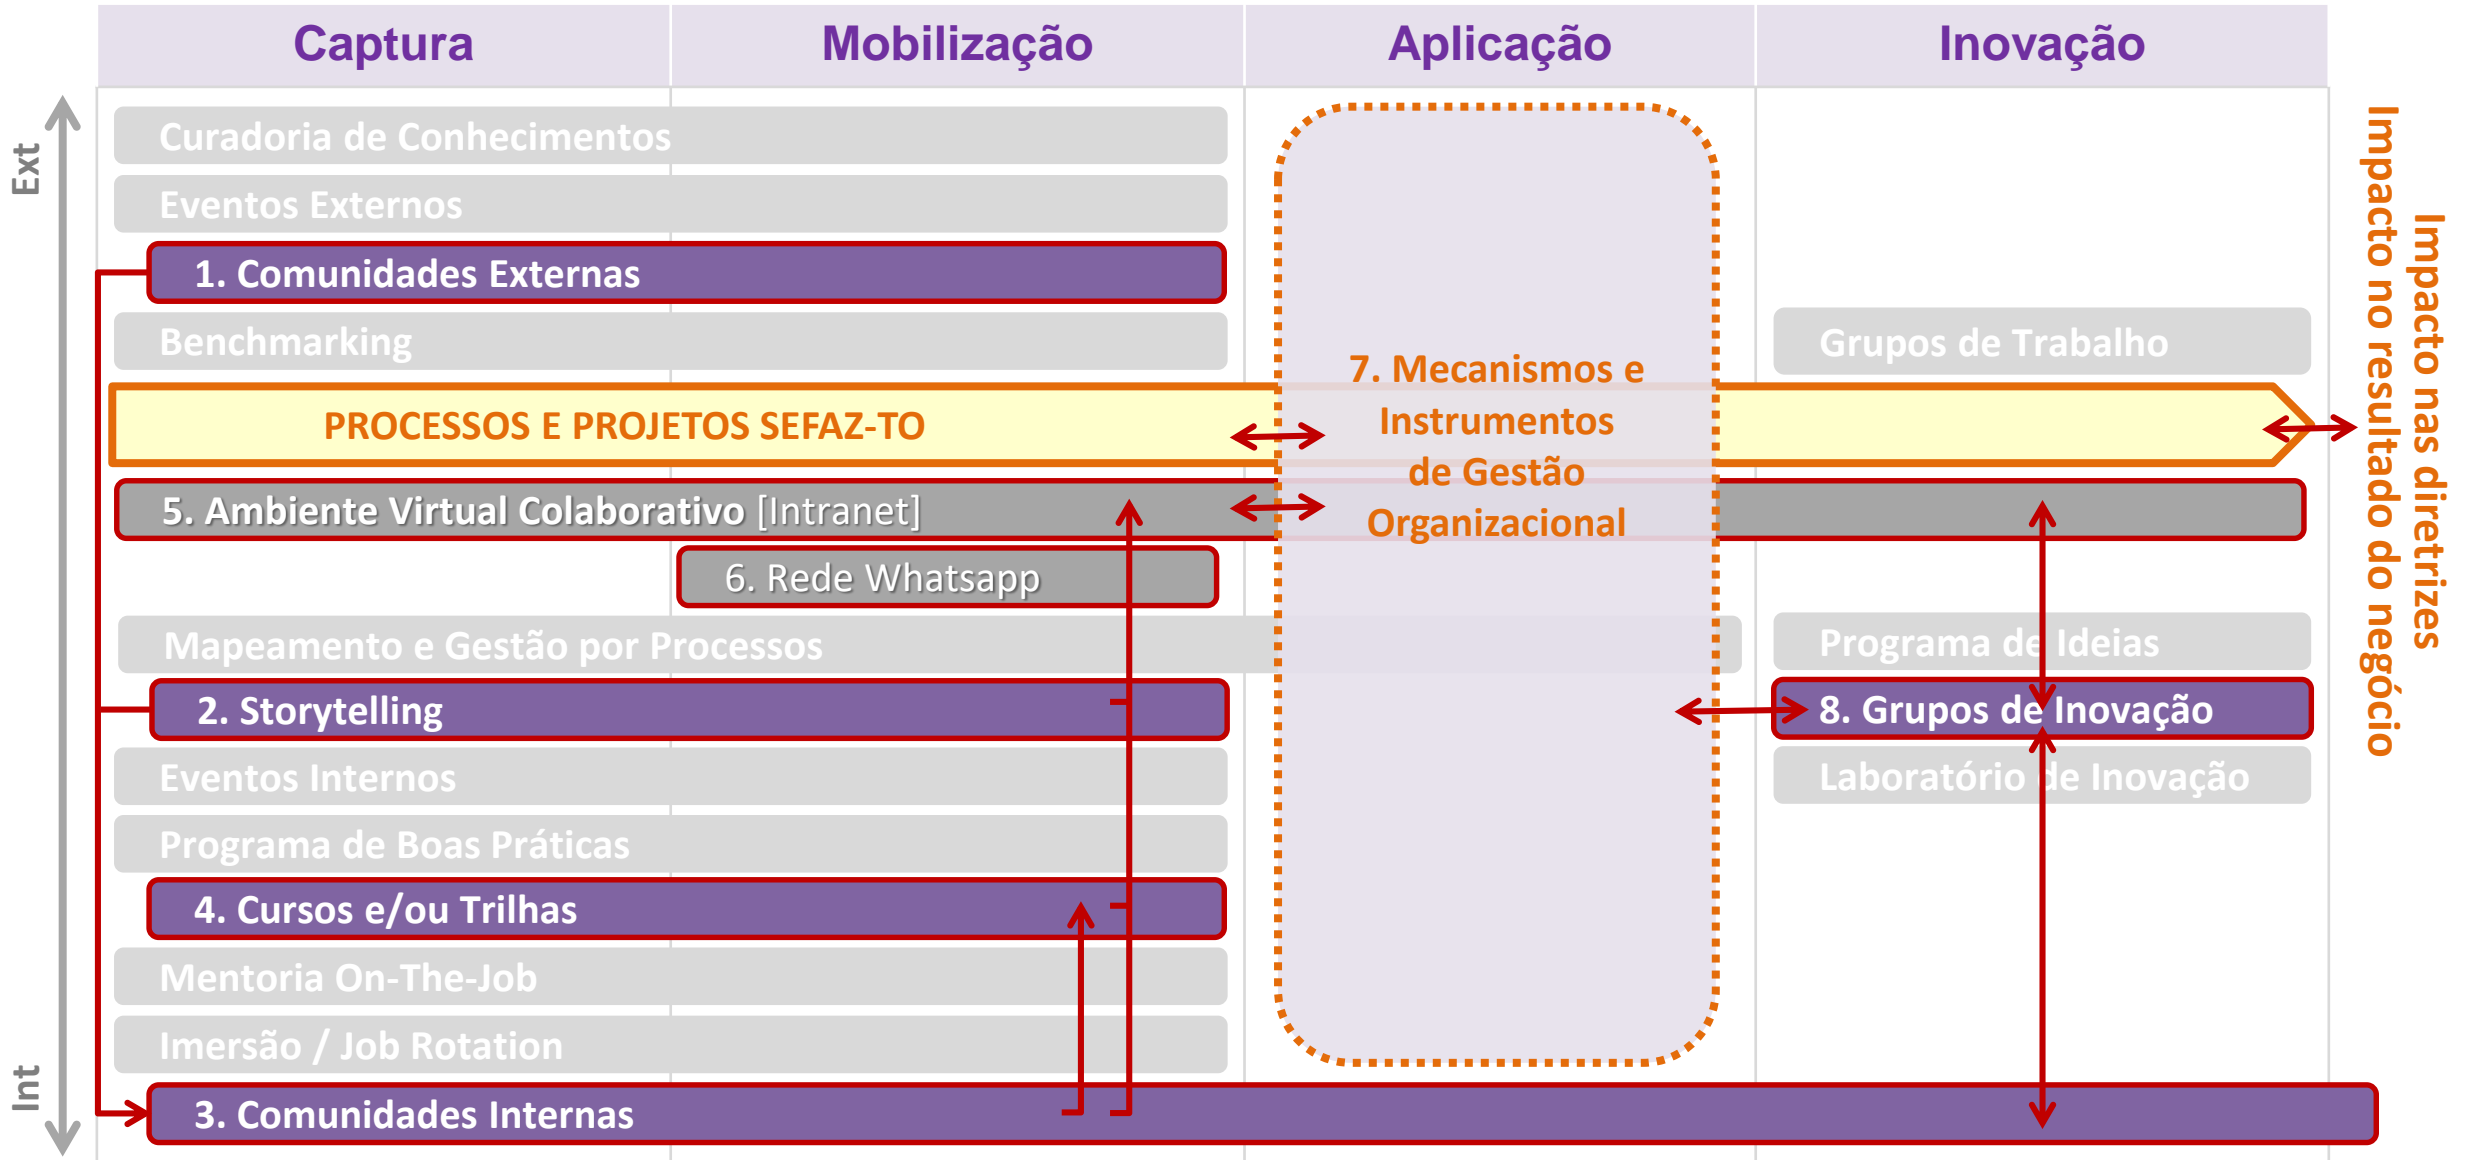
Captura | Mobilização | Aplicação | Inovação

Ext

Curadoria de Conhecimentos

Eventos Externos

1. Comunidades Externas

Benchmarking

Grupos de Trabalho

7. Mecanismos e Instrumentos de Gestão Organizacional

PROCESSOS E PROJETOS SEFAZ-TO

5. Ambiente Virtual Colaborativo [Intranet]

6. Rede Whatsapp

Mapeamento e Gestão por Processos

Programa de Ideias

2. Storytelling

8. Grupos de Inovação

Eventos Internos

Laboratório de Inovação

Programa de Boas Práticas

4. Cursos e/ou Trilhas

Mentoria On-The-Job

Imersão / Job Rotation

Int

3. Comunidades Internas

Impacto nas diretrizes

Impacto no resultado do negócio